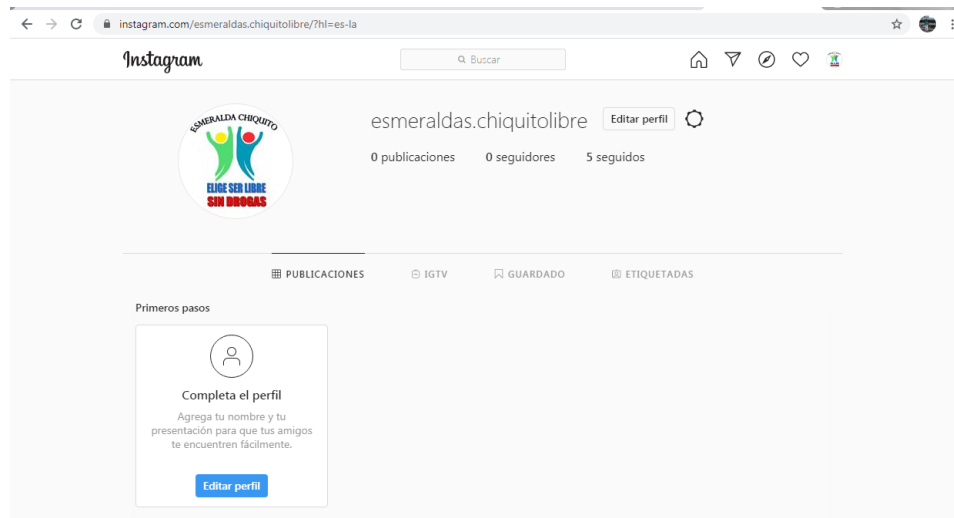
instagram.com/esmeraldas.chiquitolibre/?hl=es-la

Instagram

Buscar

ESMERALDA CHIQUITO

ELIGE SER LIBRE
SIN DROGAS

esmeraldas.chiquitolibre Editar perfil

0 publicaciones 0 seguidores 5 seguidos

PUBLICACIONES IGTV GUARDADO ETIQUETADAS

Primeros pasos

Completa el perfil

Agrega tu nombre y tu presentación para que tus amigos te encuentren fácilmente.

Editar perfil